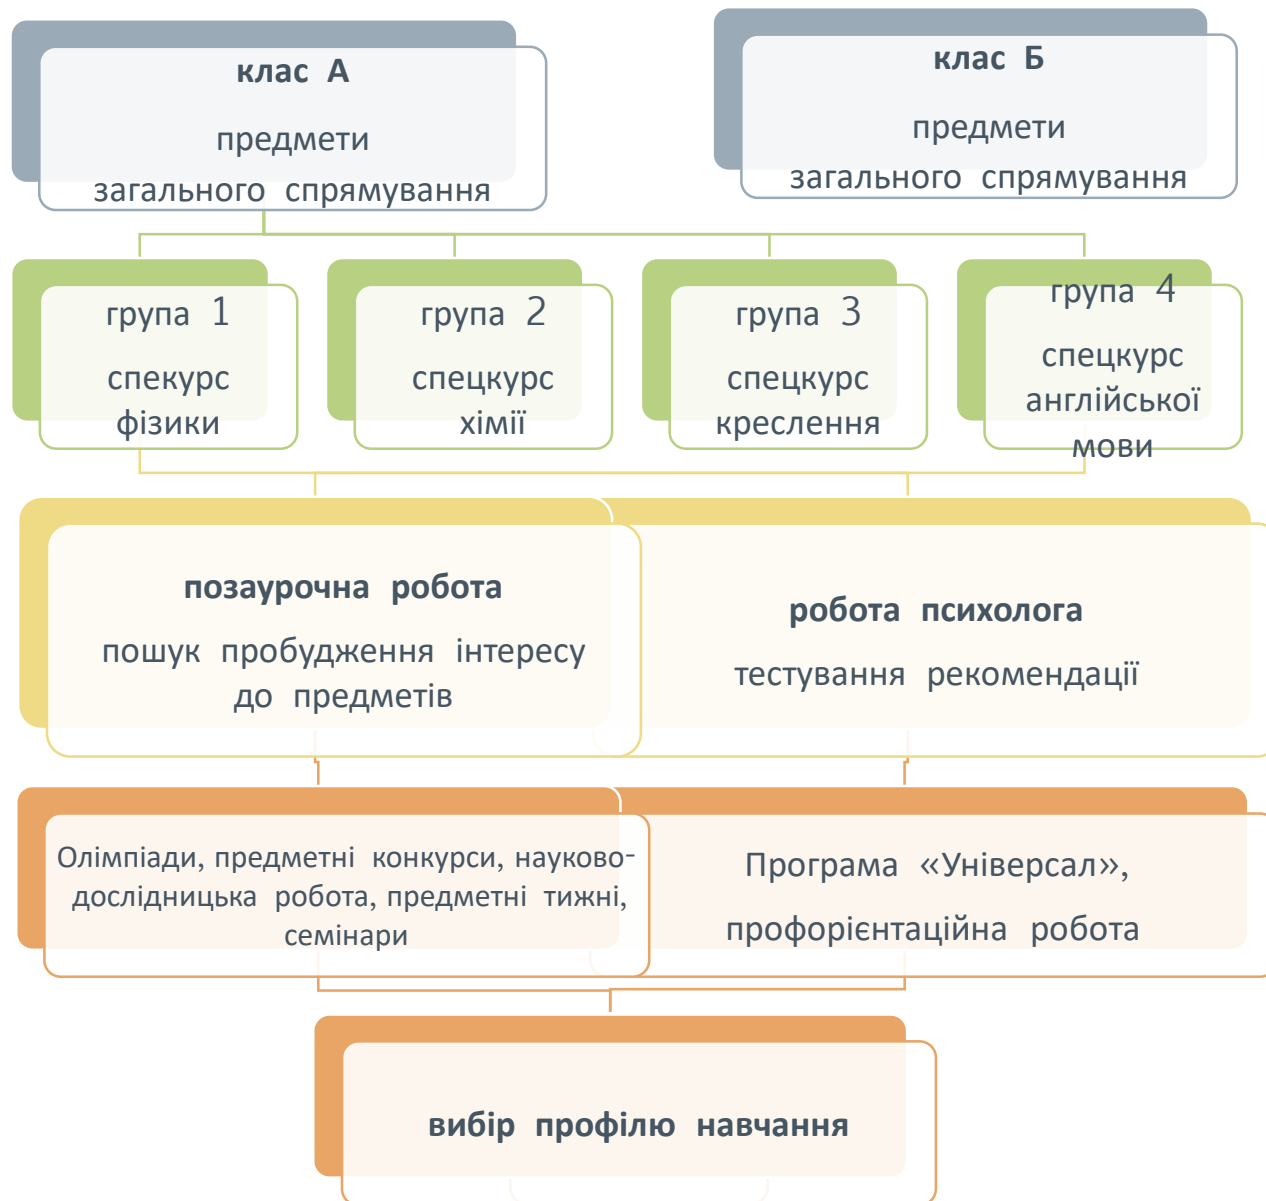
клас А
предмети загального спрямування

клас Б
предмети загального спрямування

група 1
спекурс фізики

група 2
спецкурс хімії

група 3
спецкурс креслення

група 4
спецкурс англійської мови

позаурочна робота
пошук пробудження інтересу до предметів

робота психолога
тестування рекомендації

Олімпіади, предметні конкурси, науково-дослідницька робота, предметні тижні, семінари

Програма «Універсал», профорієнтаційна робота

вибір профілю навчання